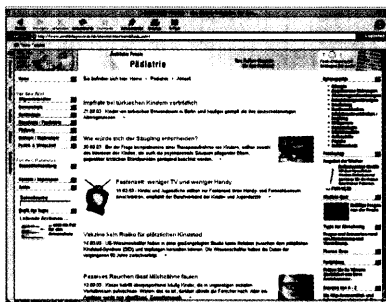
Pädiatrie

Impfrate bei türkischen Kindern vorbildlich

Wie würde sich der Säugling entscheiden?

Fastenzeit: weniger TV und weniger Handy

Vitamine kein Risiko für plötzlichen Kindstod

Passives Rauchen lässt Milchzähne faulen

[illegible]